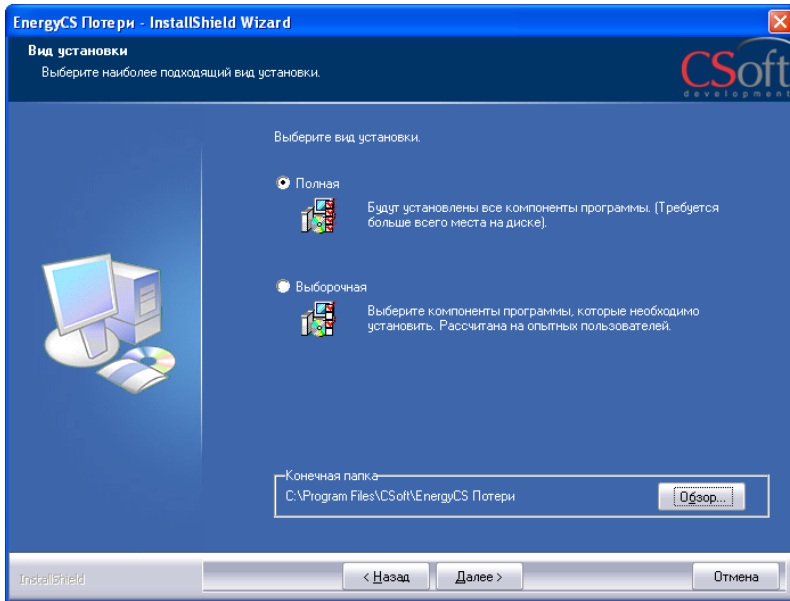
EnergyCS Потери - InstallShield Wizard

Вид установки
Выберите наиболее подходящий вид установки.

CSoft
development

Выберите вид установки.

Полная
Будут установлены все компоненты программы. (Требуется больше всего места на диске).

Выборочная
Выберите компоненты программы, которые необходимо установить. Рассчитана на опытных пользователей.

Конечная папка
C:\Program Files\CSoft\EnergyCS Потери
Обзор...

InstallShield
< Назад
Далее >
Отмена